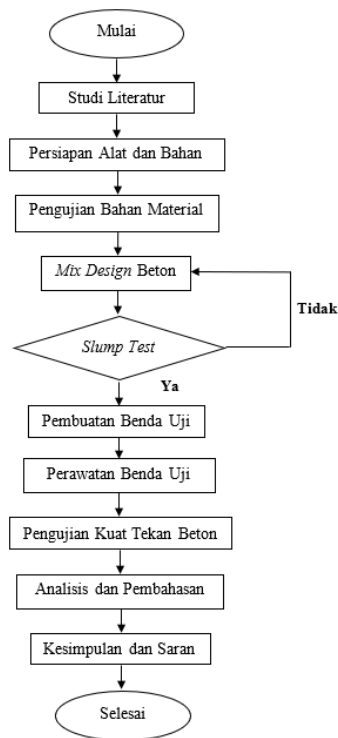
Mulai

Studi Literatur

Persiapan Alat dan Bahan

Pengujian Bahan Material

*Mix Design* Beton

Tidak

*Slump Test*

Ya

Pembuatan Benda Uji

Perawatan Benda Uji

Pengujian Kuat Tekan Beton

Analisis dan Pembahasan

Kesimpulan dan Saran

Selesai